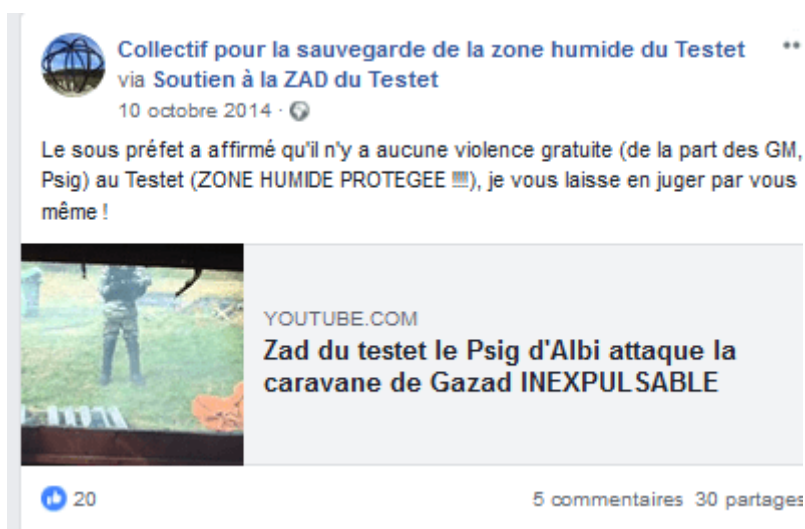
Collectif pour la sauvegarde de la zone humide du Testet
via Soutien à la ZAD du Testet
10 octobre 2014 ·

Le sous préfet a affirmé qu'il n'y a aucune violence gratuite (de la part des GM, Psig) au Testet (ZONE HUMIDE PROTEGEE !!!!), je vous laisse en juger par vous même !

YOUTUBE.COM
Zad du testet le Psig d'Albi attaque la caravane de Gazad INEXPULSABLE

20

5 commentaires 30 partage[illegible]